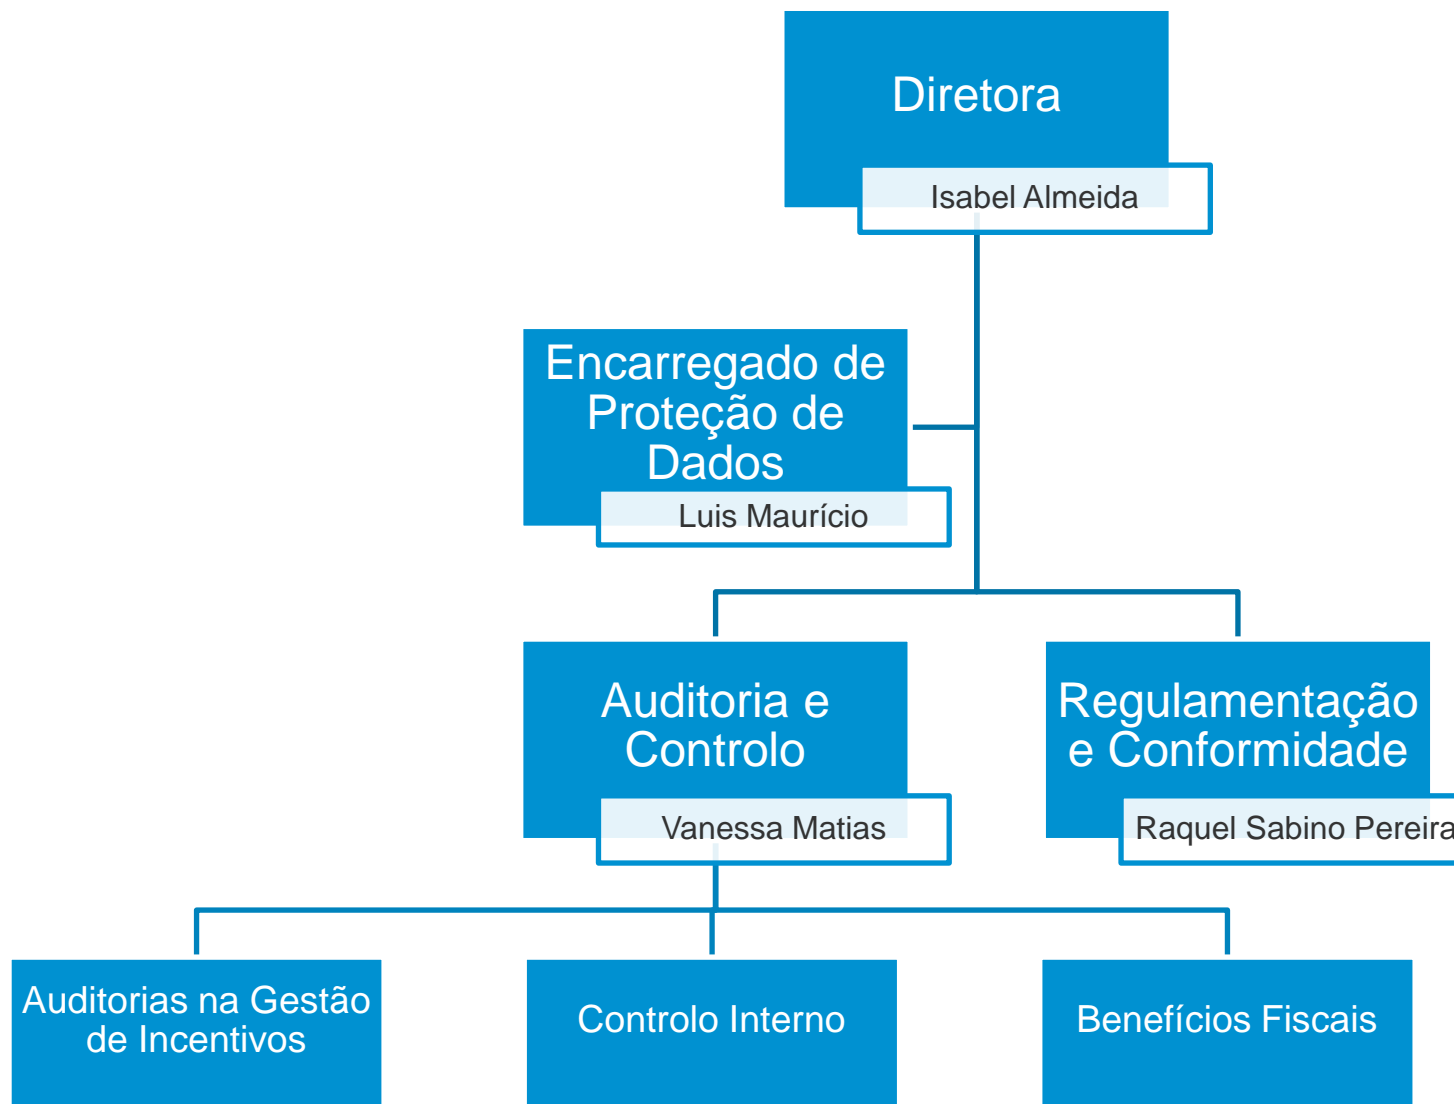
Diretora

Isabel Almeida

Encarregado de Proteção de Dados

Luis Maurício

Auditoria e Controlo

Vanessa Matias

Regulamentação e Conformidade

Raquel Sabino Pereira

Auditorias na Gestão de Incentivos

Controlo Interno

Benefícios Fiscais